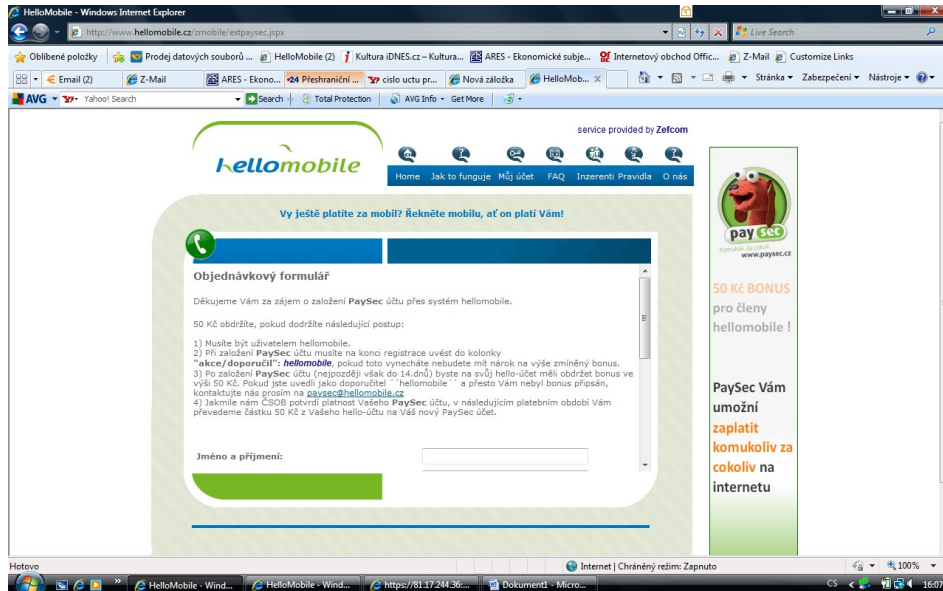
HelloMobile - Windows Internet Explorer

http://www.hellomobile.cz/zmobile/extpaysec.jspx

Live Search

Oblíbené položky | Prodej datových souborů ... | HelloMobile (2) | Kultura iDNES.cz – Kultura... | ARES - Ekonomické subje... | Internetový obchod Offic... | Z-Mail | Customize Links

Email (2) | Z-Mail | ARES - Ekono... | 24 Přeshraniční ... | cislo uctu pr... | Nová záložka | HelloMob... ×

Stránka ▾ Zabezpečení ▾ Nástroje ▾

AVG ▾ Yahoo! Search ▾ Search | Total Protection | AVG Info ▾ Get More

service provided by Zefcom

hellomobile

Home | Jak to funguje | Můj účet | FAQ | Inzerenti | Pravidla | O nás

Vy ještě platíte za mobil? Řekněte mobilu, ať on platí Vám!

Objednávkový formulář

Děkujeme Vám za zájem o založení PaySec účtu přes systém hellomobile.

50 Kč obdržíte, pokud dodržíte následující postup:

1) Musíte být uživatelem hellomobile.
2) Při založení PaySec účtu musíte na konci registrace uvést do kolonky "akce/doporučil": hellomobile, pokud toto vynecháte nebudete mít nárok na výše zmíněný bonus.
3) Po založení PaySec účtu (nejpozději však do 14.dnů) byste na svůj hello-účet měli obdržet bonus ve výši 50 Kč. Pokud jste uvedli jako doporučitel ´´hellomobile´´ a přesto Vám nebyl bonus připsán, kontaktujte nás prosím na paysec@hellomobile.cz
4) Jakmile nám ČSOB potvrdí platnost Vašeho PaySec účtu, v následujícím platebním období Vám převedeme částku 50 Kč z Vašeho hello-účtu na Váš nový PaySec účet.

Jméno a příjmení:

PaySec
Komukoli Za cokoli
www.paysec.cz

50 Kč BONUS pro členy hellomobile !

PaySec Vám umožní zaplatit komukoliv za cokoliv na internetu

Hotovo

Internet | Chráněný režim: Zapnuto

100%

HelloMobile - Wind... | HelloMobile - Wind... | https://81.17.244.36:... | Dokument1 - Micro...

CS 16:07